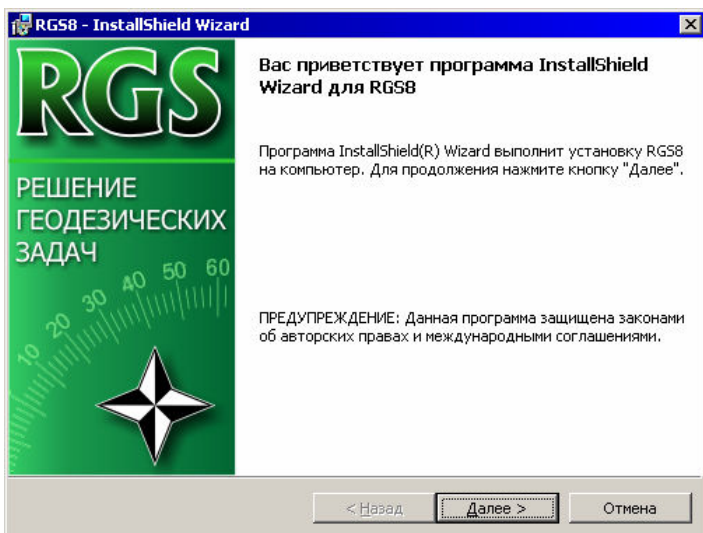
RGS8 - InstallShield Wizard

RGS

РЕШЕНИЕ ГЕОДЕЗИЧЕСКИХ ЗАДАЧ

10 20 30 40 50 60

Вас приветствует программа InstallShield Wizard для RGS8

Программа InstallShield(R) Wizard выполнит установку RGS8 на компьютер. Для продолжения нажмите кнопку "Далее".

ПРЕДУПРЕЖДЕНИЕ: Данная программа защищена законами об авторских правах и международными соглашениями.

< Назад | Далее > | Отмена